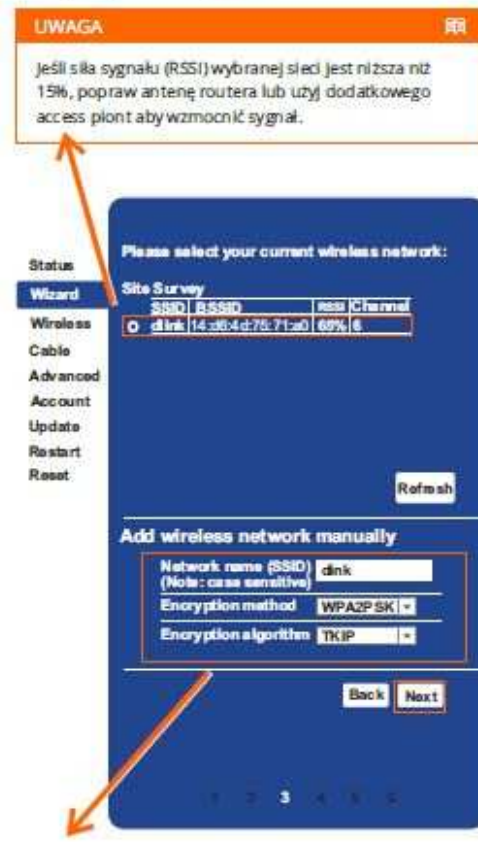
UWAGA

Jeśli siła sygnału (RSSI) wybranej sieci jest niższa niż 15%, popraw antenę routera lub użyj dodatkowego access piont aby wzmocnić sygnał.

Status
Wizard
Wireless
Cable
Advanced
Account
Update
Restart
Reset

Please select your current wireless network:

Site Survey

| | SSID | BSSID | RSSI | Channel |
|---|---|---|---|---|
| o | dlink | 14:d6:4d:75:71:a0 | 68% | 6 |

Refresh

Add wireless network manually

| Network name (SSID) (Note: case sensitive) | dlink |
|---|---|
| Encryption method | WPA2PSK |
| Encryption algorithm | TKIP |

Back Next

1 2 3 4 5 6